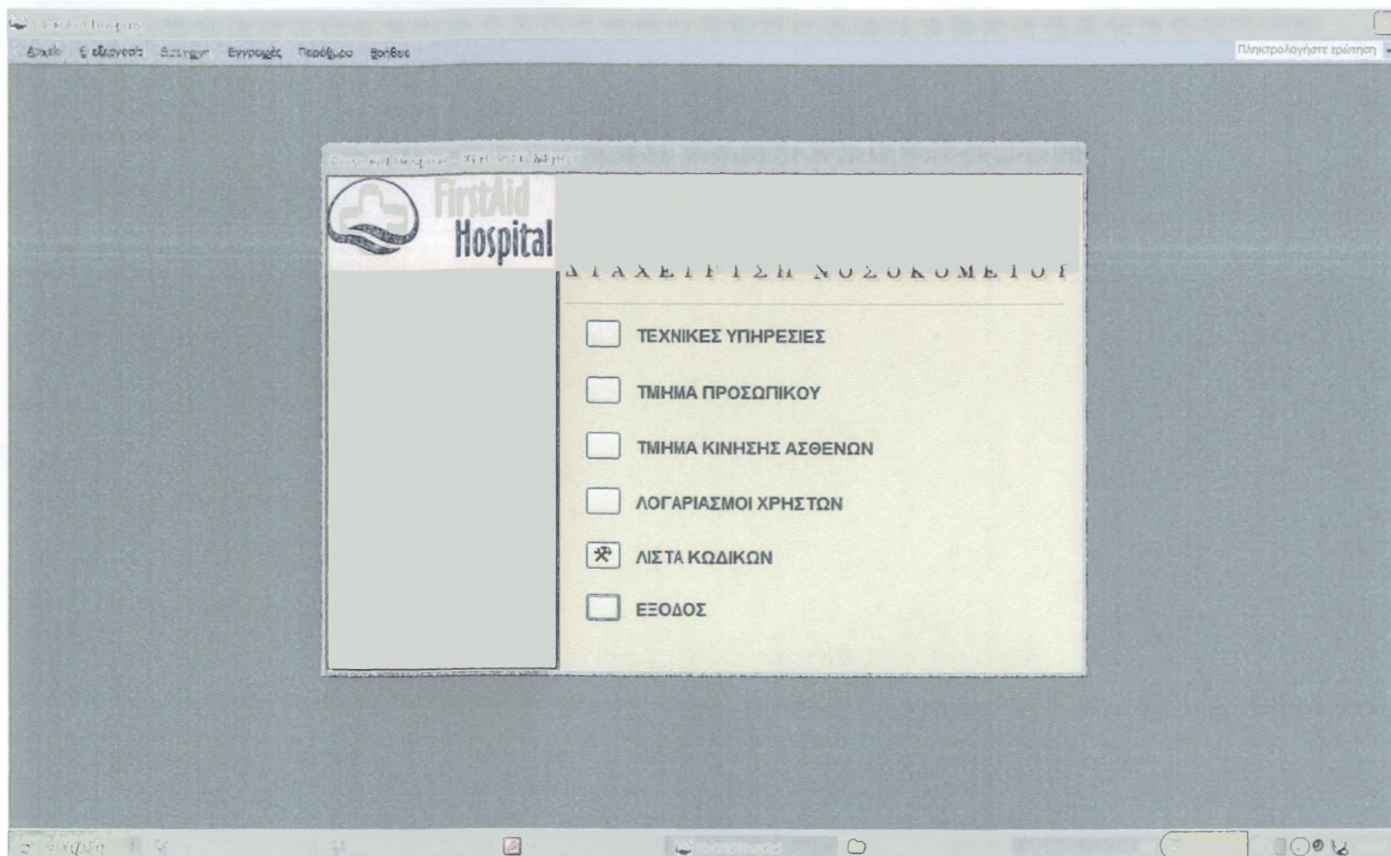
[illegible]

Αρχείο Επεξεργασία Εισαγωγή Εγγραφές Παράθυρο Βοήθεια

Πληκτρολογήστε ερώτηση

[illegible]

FirstAid Hospital

ΔΙΑΧΕΙΡΙΣΗ ΝΟΣΟΚΟΜΕΙΟΥ

ΤΕΧΝΙΚΕΣ ΥΠΗΡΕΣΙΕΣ

ΤΜΗΜΑ ΠΡΟΣΩΠΙΚΟΥ

ΤΜΗΜΑ ΚΙΝΗΣΗΣ ΑΣΘΕΝΩΝ

ΛΟΓΑΡΙΑΣΜΟΙ ΧΡΗΣΤΩΝ

ΛΙΣΤΑ ΚΩΔΙΚΩΝ

ΕΞΟΔΟΣ

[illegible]